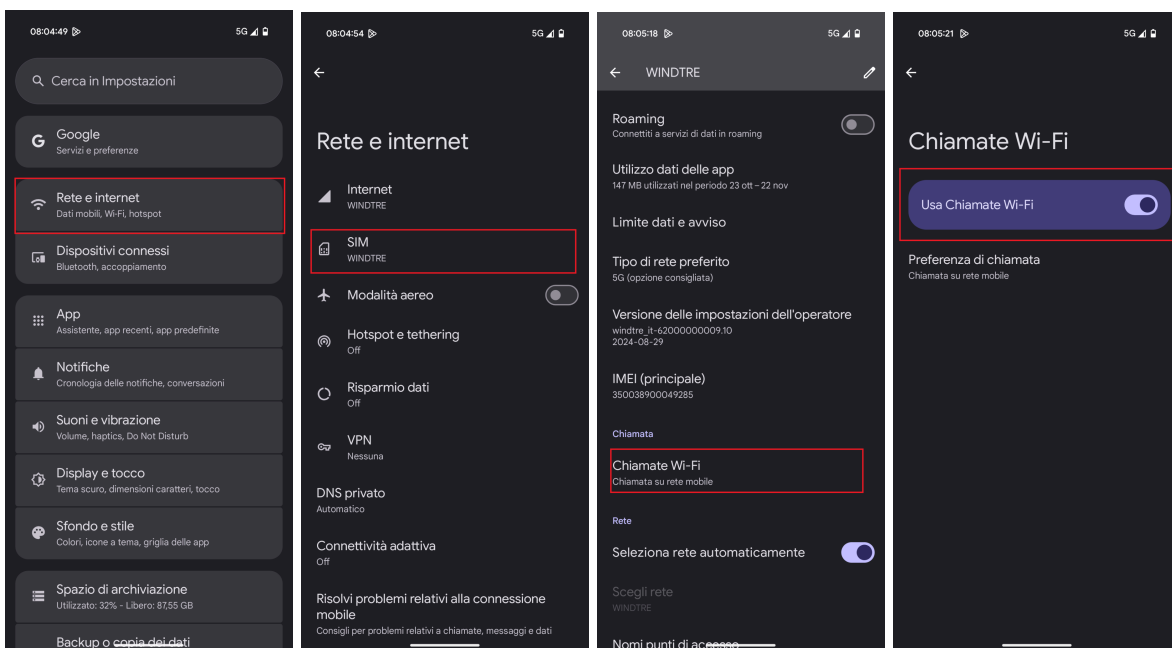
08:04:49 5G

Cerca in Impostazioni

Google
Servizi e preferenze

Rete e internet
Dati mobili, Wi-Fi, hotspot

Dispositivi connessi
Bluetooth, accoppiamento

App
Assistente, app recenti, app predefinite

Notifiche
Cronologia delle notifiche, conversazioni

Suoni e vibrazione
Volume, haptics, Do Not Disturb

Display e tocco
Tema scuro, dimensioni caratteri, tocco

Sfondo e stile
Colori, icone a tema, griglia delle app

Spazio di archiviazione
Utilizzato: 32% - Libero: 87,55 GB

Backup o copia dei dati

08:04:54 5G

Rete e internet

Internet
WINDTRE

SIM
WINDTRE

Modalità aereo

Hotspot e tethering
Off

Risparmio dati
Off

VPN
Nessuna

DNS privato
Automatico

Connettività adattiva
Off

Risolvi problemi relativi alla connessione mobile
Consigli per problemi relativi a chiamate, messaggi e dati

08:05:18 5G

WINDTRE

Roaming
Connettiti a servizi di dati in roaming

Utilizzo dati delle app
147 MB utilizzati nel periodo 23 ott – 22 nov

Limite dati e avviso

Tipo di rete preferito
5G (opzione consigliata)

Versione delle impostazioni dell'operatore
windtre_it-62000000009.10
2024-08-29

IMEI (principale)
350038900049285

Chiamata

Chiamate Wi-Fi
Chiamata su rete mobile

Rete

Seleziona rete automaticamente

Scegli rete
WINDTRE

Nomi punti di accesso

08:05:21 5G

Chiamate Wi-Fi

Usa Chiamate Wi-Fi

Preferenza di chiamata
Chiamata su rete mobile